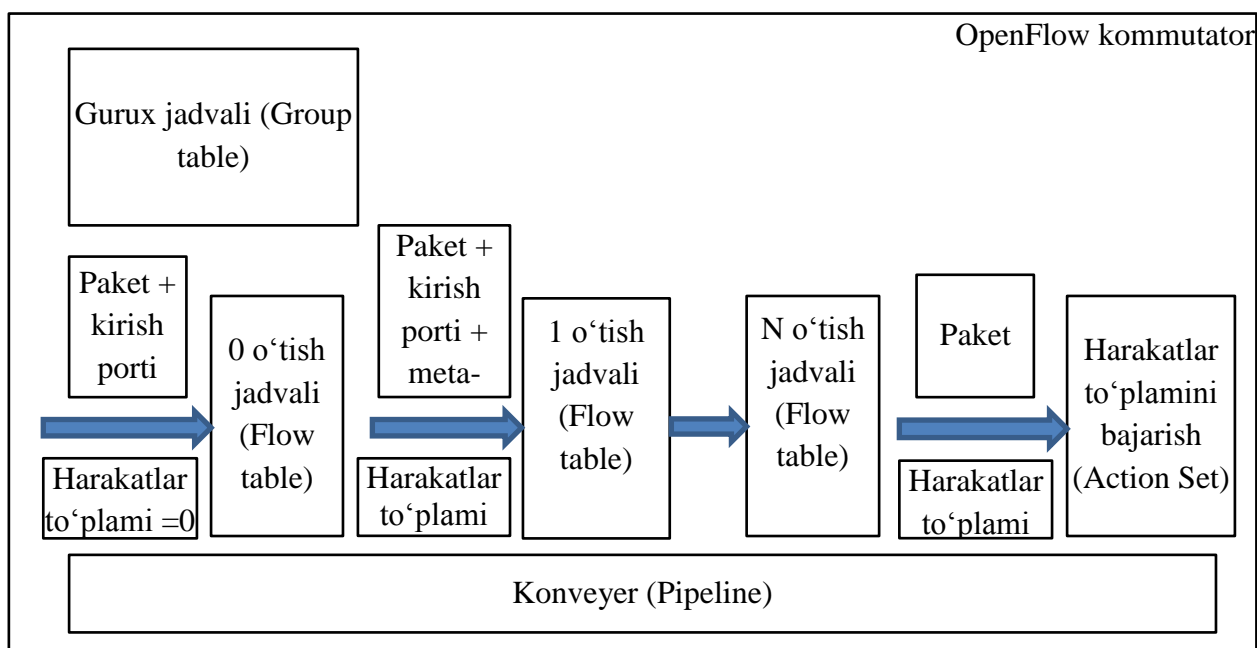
OpenFlow kommutator

Gurux jadvali (Group table)

Paket + kirish porti

Harakatlar to‘plami =0

0 o‘tish jadvali (Flow table)

Paket + kirish porti + meta-

Harakatlar to‘plami

1 o‘tish jadvali (Flow table)

N o‘tish jadvali (Flow table)

Paket

Harakatlar to‘plami

Harakatlar to‘plamini bajarish (Action Set)

Konveyer (Pipeline)